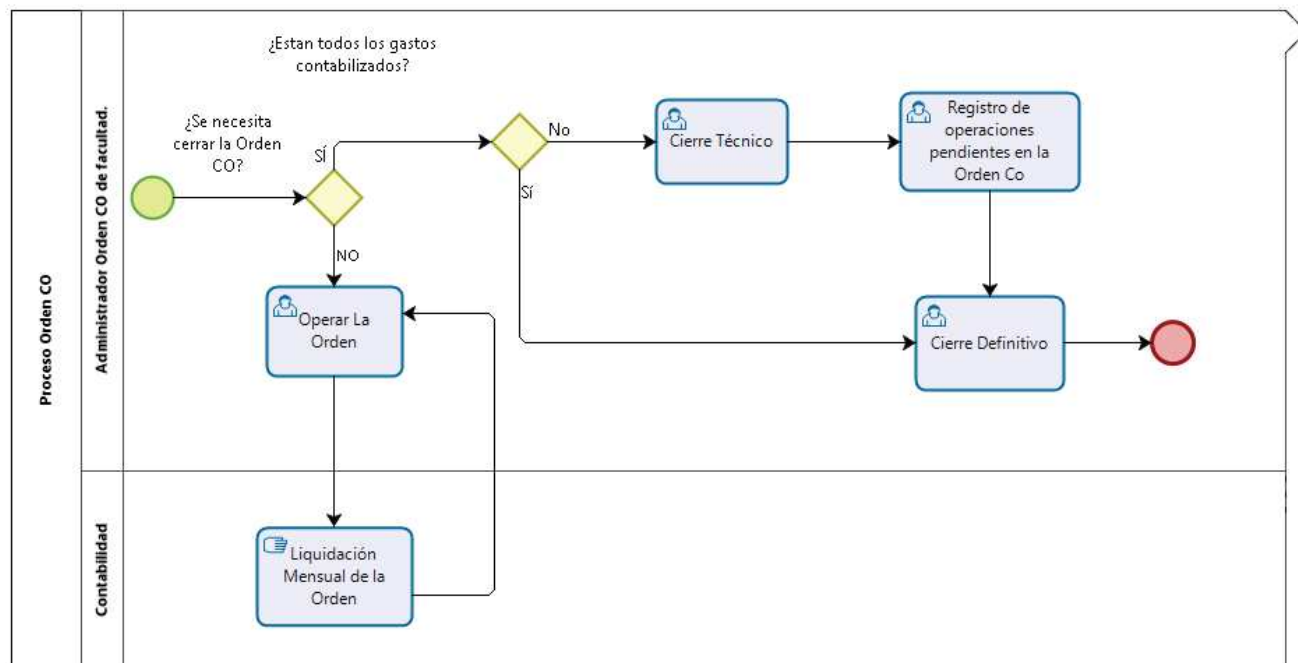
Proceso Orden CO

Administrador Orden CO de facultad.

¿Estan todos los gastos contabilizados?

¿Se necesita cerrar la Orden CO?

SÍ

No

Cierre Técnico

Registro de operaciones pendientes en la Orden Co

Sí

NO

Operar La Orden

Cierre Definitivo

Contabilidad

Liquidación Mensual de la Orden